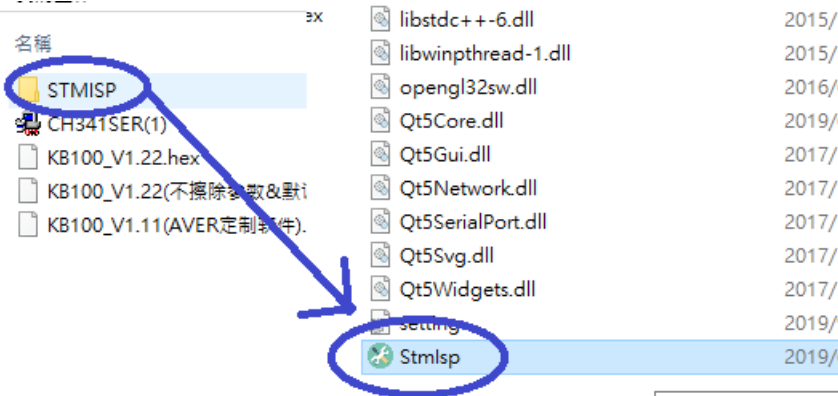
名稱
ex
STMISP
CH341SER(1)
KB100_V1.22.hex
KB100_V1.22(不擦除參數&默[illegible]
KB100_V1.11(AVER定制軟件).

libstdc++-6.dll 2015/
libwinpthread-1.dll 2015/
opengl32sw.dll 2016/
Qt5Core.dll 2019/
Qt5Gui.dll 2017/
Qt5Network.dll 2017/
Qt5SerialPort.dll 2017/
Qt5Svg.dll 2017/
Qt5Widgets.dll 2017/
setting 2019/
Stmlsp 2019/